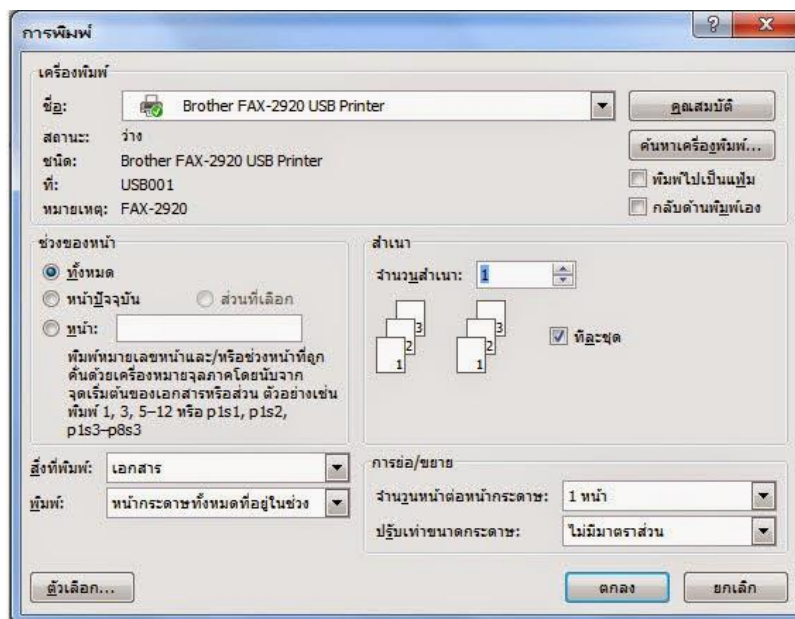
การพิมพ์

?
X

เครื่องพิมพ์
ชื่อ: Brother FAX-2920 USB Printer
คุณสมบัติ
สถานะ: ว่าง
ค้นหาเครื่องพิมพ์...
ชนิด: Brother FAX-2920 USB Printer
ที่: USB001
พิมพ์ไปเป็นแฟ้ม
หมายเหตุ: FAX-2920
กลับด้านพิมพ์เอง

ช่วงของหน้า
ทั้งหมด
หน้าปัจจุบัน
ส่วนที่เลือก
หน้า:
พิมพ์หมายเลขหน้าและ/หรือช่วงหน้าที่ถูกคั่นด้วยเครื่องหมายจุลภาคโดยนับจากจุดเริ่มต้นของเอกสารหรือส่วน ตัวอย่างเช่น พิมพ์ 1, 3, 5–12 หรือ p1s1, p1s2, p1s3–p8s3

สำเนา
จำนวนสำเนา: 1
3 2 1 3 2 1
ทีละชุด

สิ่งที่พิมพ์: เอกสาร
พิมพ์: หน้ากระดาษทั้งหมดที่อยู่ในช่วง

การย่อ/ขยาย
จำนวนหน้าต่อหน้ากระดาษ: 1 หน้า
ปรับเท่าขนาดกระดาษ: ไม่มีมาตราส่วน

ตัวเลือก...
ตกลง
ยกเลิก